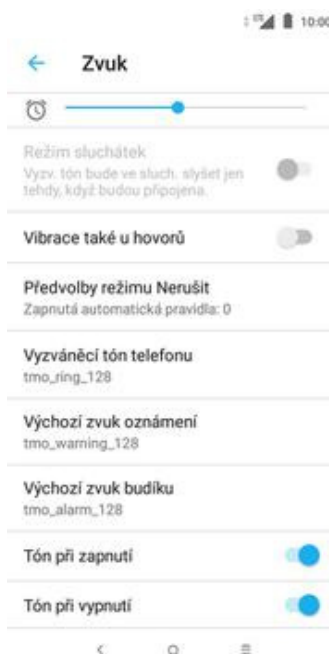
10:00

Zvuk

Režim sluchátek
Vyzv. tón bude ve sluch. slyšet jen tehdy, když budou připojena.

Vibrace také u hovorů

Předvolby režimu Nerušit
Zapnutá automatická pravidla: 0

Vyzváněcí tón telefonu
tmo_ring_128

Výchozí zvuk oznámení
tmo_warning_128

Výchozí zvuk budíku
tmo_alarm_128

Tón při zapnutí

Tón při vypnutí